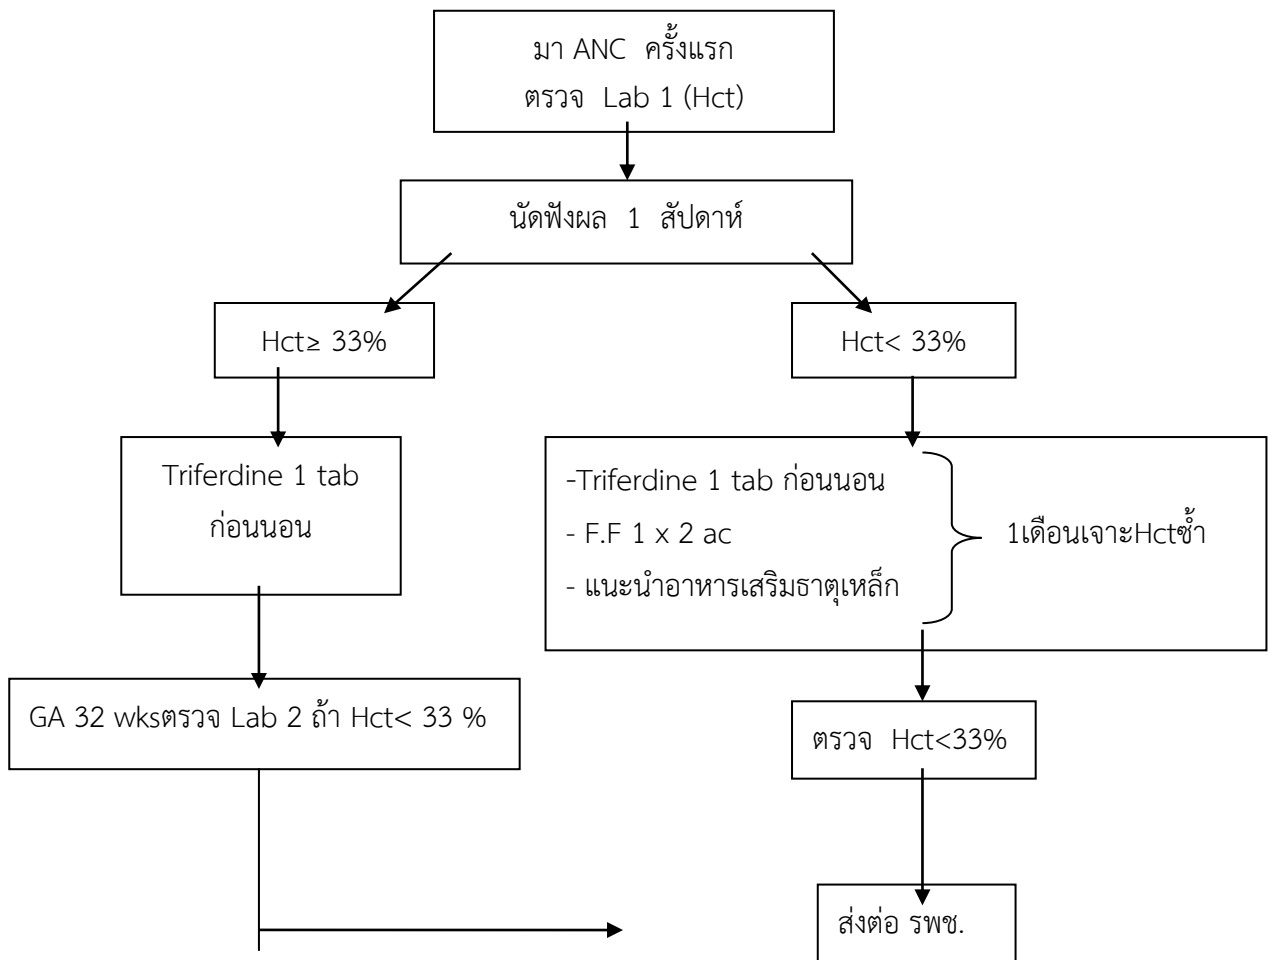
มา ANC ครั้งแรก
ตรวจ Lab 1 (Hct)

นัดฟังผล 1 สัปดาห์

Hct≥ 33%

Hct< 33%

Triferdine 1 tab ก่อนนอน

-Triferdine 1 tab ก่อนนอน
- F.F 1 x 2 ac
- แนะนำอาหารเสริมธาตุเหล็ก

1เดือนเจาะHctซ้ำ

GA 32 wksตรวจ Lab 2 ถ้า Hct< 33 %

ตรวจ Hct<33%

ส่งต่อ รพช.